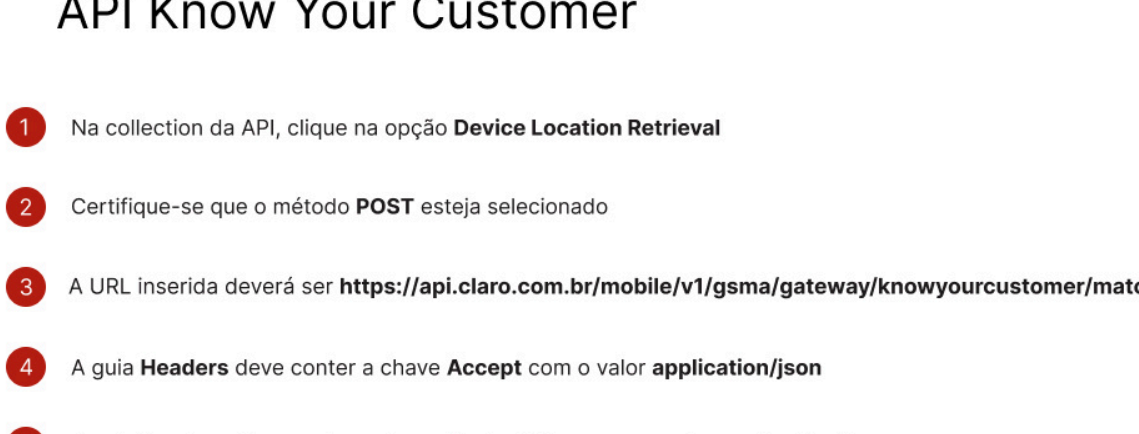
API Know Your Customer

1 Na collection da API, clique na opção **Device Location Retrieval**

2 Certifique-se que o método **POST** esteja selecionado

3 A URL inserida deverá ser **https://api.claro.com.br/mobile/v1/gsma/gateway/knowyourcustomer/mat**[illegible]

4 A guia **Headers** deve conter a chave **Accept** com o valor **application/json**

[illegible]